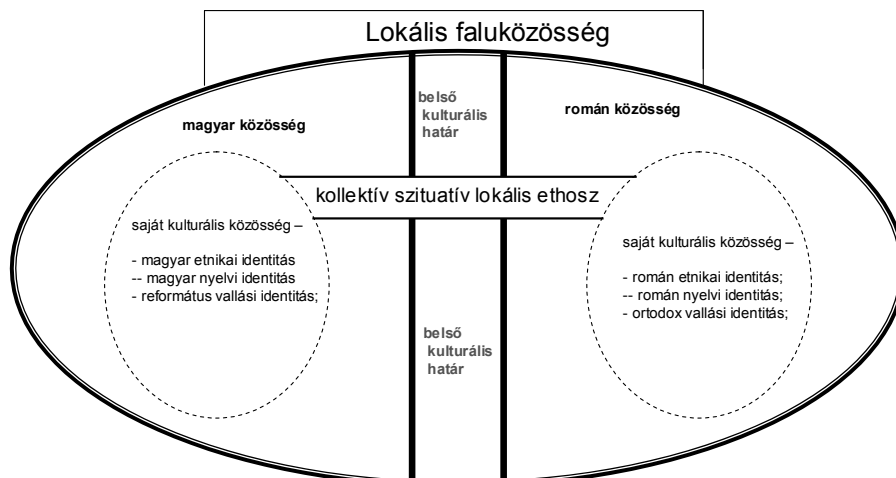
Lokális faluközösség

belső kulturális határ

magyar közösség

román közösség

kollektív szituatív lokális ethosz

saját kulturális közösség –

- magyar etnikai identitás
-- magyar nyelvi identitás
- református vallási identitás;

saját kulturális közösség –

- román etnikai identitás;
-- román nyelvi identitás;
- ortodox vallási identitás;

belső kulturális határ